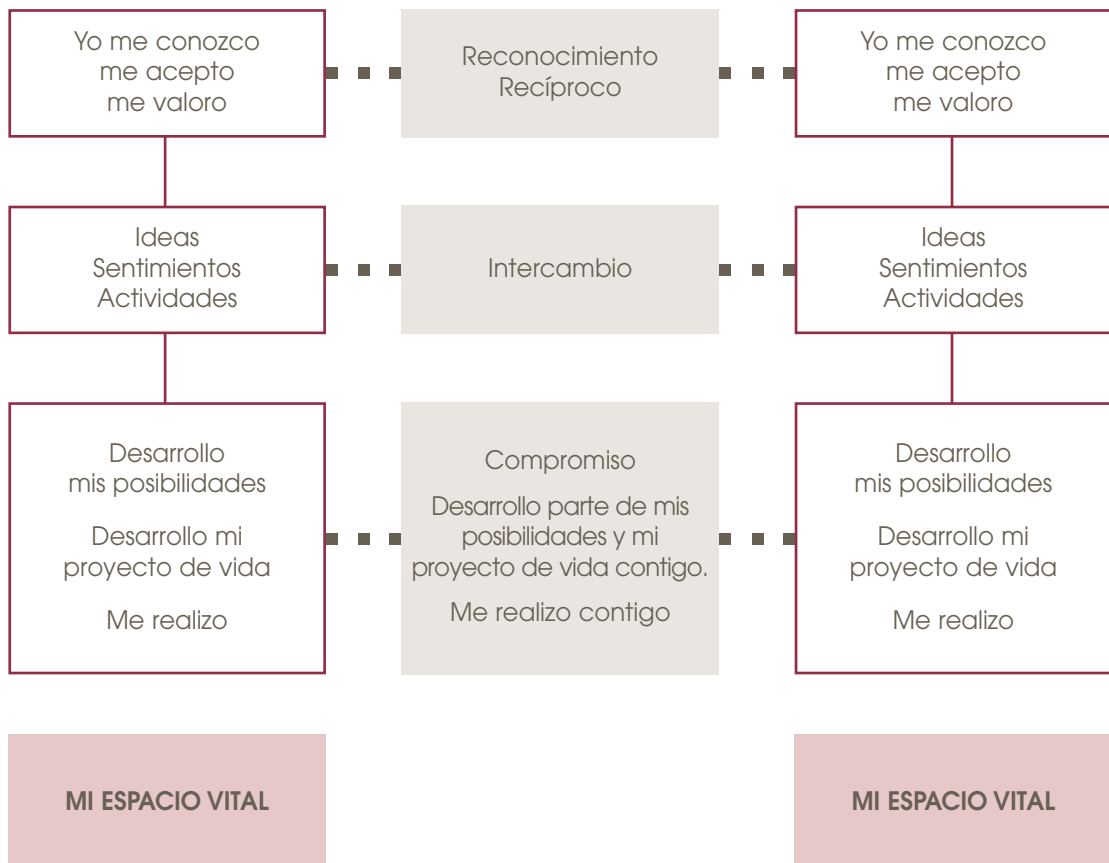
Yo me conozco
me acepto
me valoro

Reconocimiento
Recíproco

Yo me conozco
me acepto
me valoro

Ideas
Sentimientos
Actividades

Intercambio

Ideas
Sentimientos
Actividades

Desarrollo
mis posibilidades

Desarrollo mi
proyecto de vida

Me realizo

Compromiso

Desarrollo parte de mis posibilidades y mi proyecto de vida contigo.

Me realizo contigo

Desarrollo
mis posibilidades

Desarrollo mi
proyecto de vida

Me realizo

MI ESPACIO VITAL

MI ESPACIO VITAL